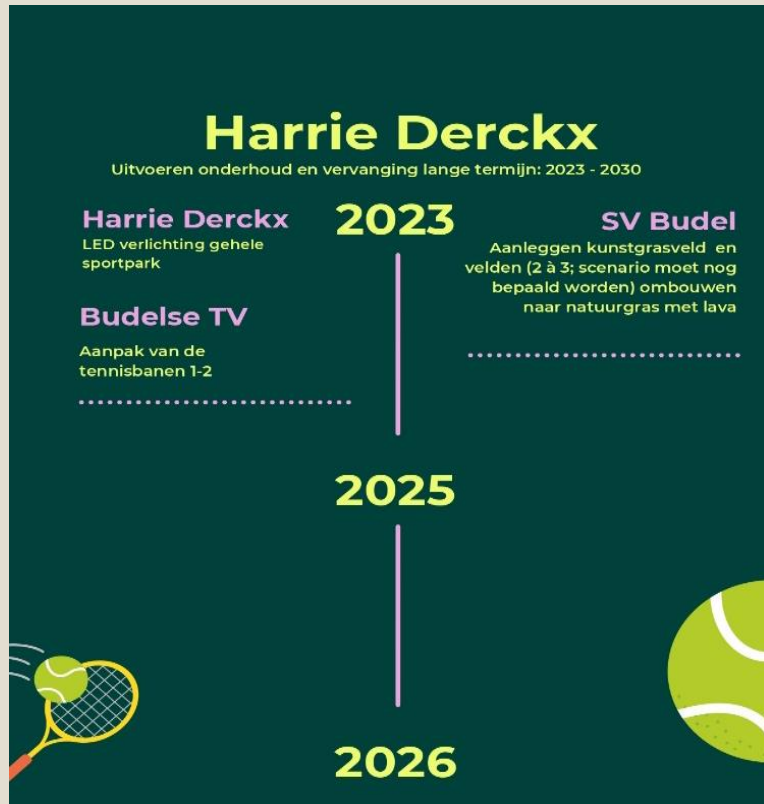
Harrie Derckx

Uitvoeren onderhoud en vervanging lange termijn: 2023 - 2030

Harrie Derckx

LED verlichting gehele sportpark

2023

SV Budel

Aanleggen kunstgrasveld en velden (2 à 3; scenario moet nog bepaald worden) ombouwen naar natuurgras met lava

Budelse TV

Aanpak van de tennisbanen 1-2

2025

2026